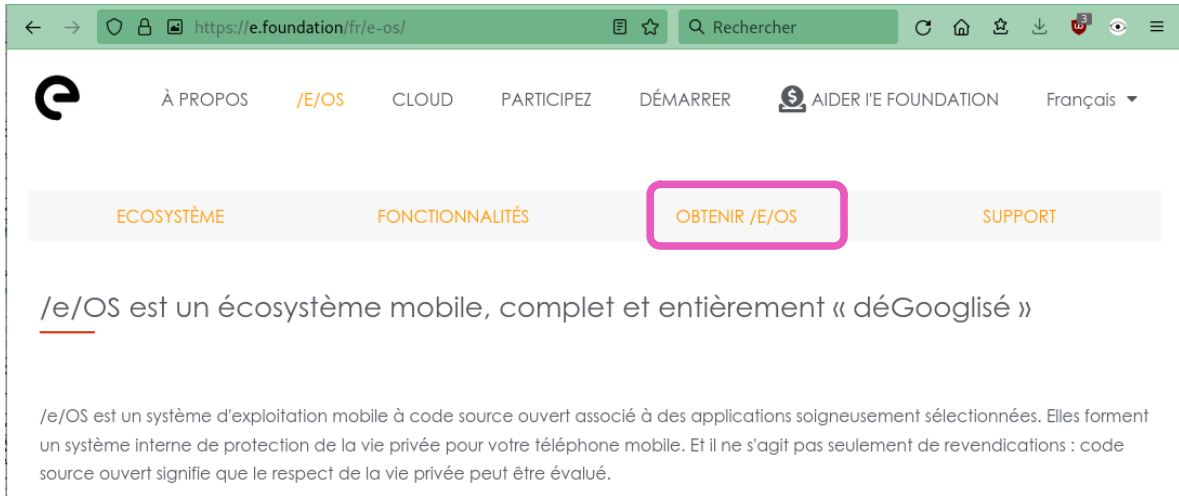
https://e.foundation/fr/e-os/

Rechercher

3

À PROPOS /E/OS CLOUD PARTICIPEZ DÉMARRER AIDER l'E FOUNDATION Français

ECOSYSTÈME FONCTIONNALITÉS OBTENIR /E/OS SUPPORT

/e/OS est un écosystème mobile, complet et entièrement « déGooglisé »

/e/OS est un système d'exploitation mobile à code source ouvert associé à des applications soigneusement sélectionnées. Elles forment un système interne de protection de la vie privée pour votre téléphone mobile. Et il ne s'agit pas seulement de revendications : code source ouvert signifie que le respect de la vie privée peut être évalué.